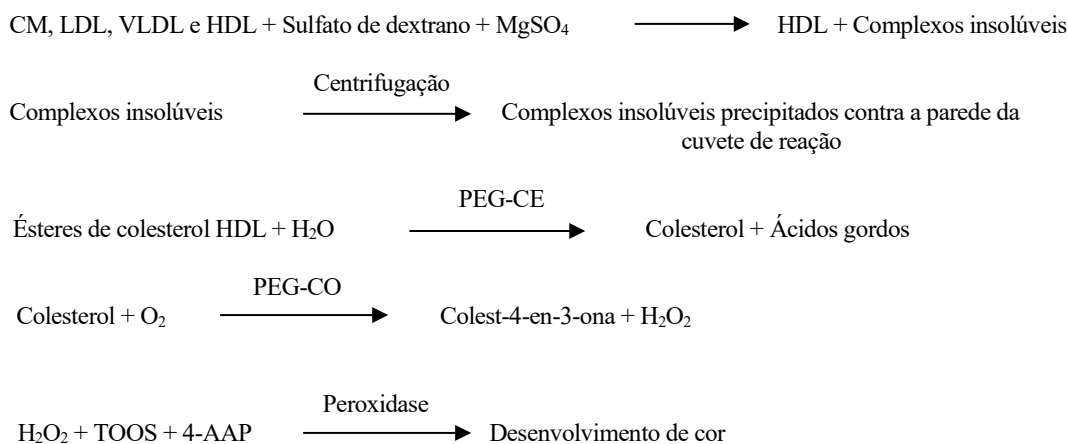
CM, LDL, VLDL e HDL + Sulfato de dextrano + $MgSO_4$ $\longrightarrow$ HDL + Complexos insolúveis

Complexos insolúveis $\xrightarrow{\text{Centrifugação}}$ Complexos insolúveis precipitados contra a parede da cuvete de reação

Ésteres de colesterol HDL + $H_2O$ $\xrightarrow{\text{PEG-CE}}$ Colesterol + Ácidos gordos

Colesterol + $O_2$ $\xrightarrow{\text{PEG-CO}}$ Colest-4-en-3-ona + $H_2O_2$

$H_2O_2$ + TOOS + 4-AAP $\xrightarrow{\text{Peroxidase}}$ Desenvolvimento de cor